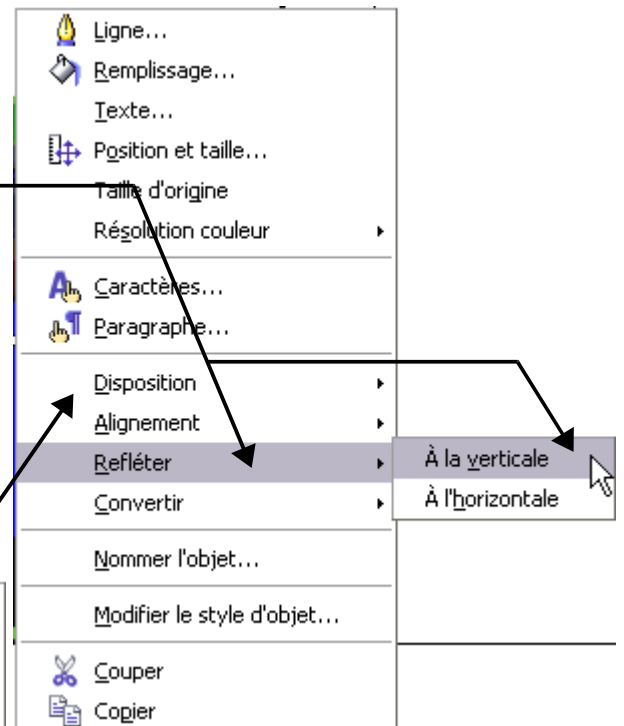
Ligne...
Remplissage...
Texte...
Position et taille...
Taille d'origine
Résolution couleur
Caractères...
Paragraphe...
Disposition
Alignement
Refléter
Convertir
Nommer l'objet...
Modifier le style d'objet...
Couper
Copier

À la verticale
À l'horizontale